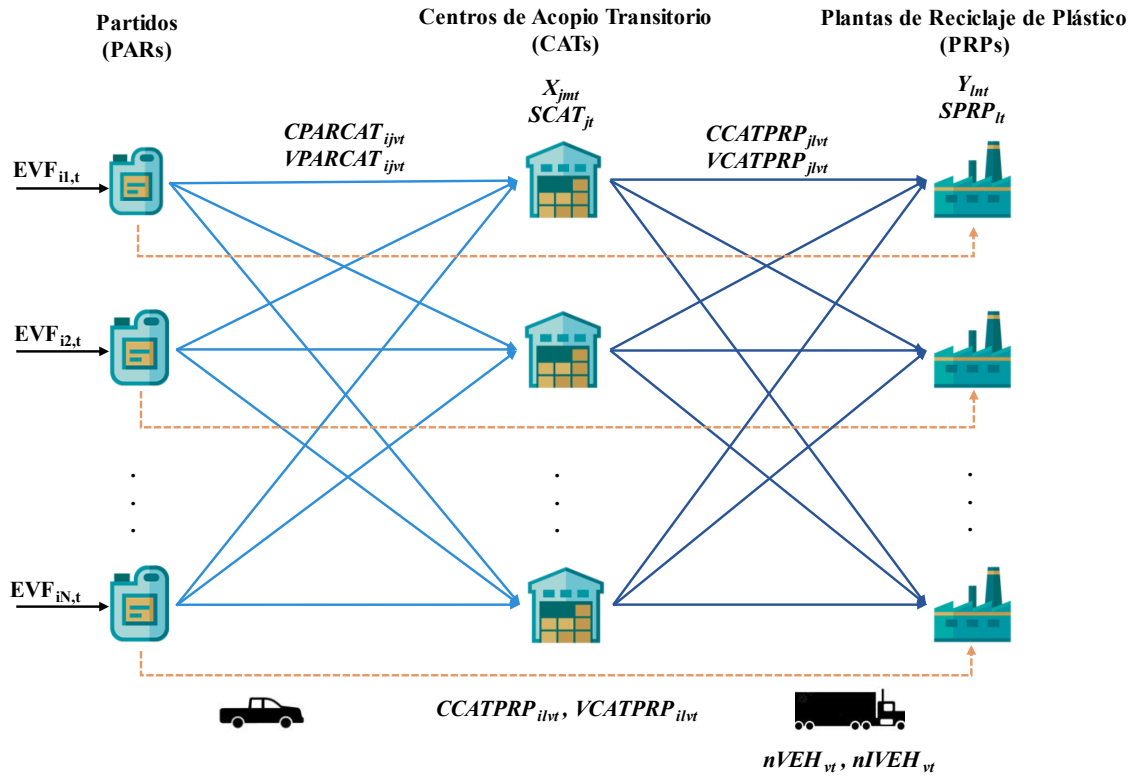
Partidos (PARs)

Centros de Acopio Transitorio (CATs)

Plantas de Reciclaje de Plástico (PRPs)

$X_{jmt}$
$SCAT_{jt}$

$Y_{lnt}$
$SPRP_{lt}$

$CPARCAT_{ijvt}$
$VPARCAT_{ijvt}$

$CCATPRP_{jlvt}$
$VCATPRP_{jlvt}$

$EVF_{i1,t}$

$EVF_{i2,t}$

$EVF_{iN,t}$

$CCATPRP_{ilvt}$, $VCATPRP_{ilvt}$

$nVEH_{vt}$, $nIVEH_{vt}$